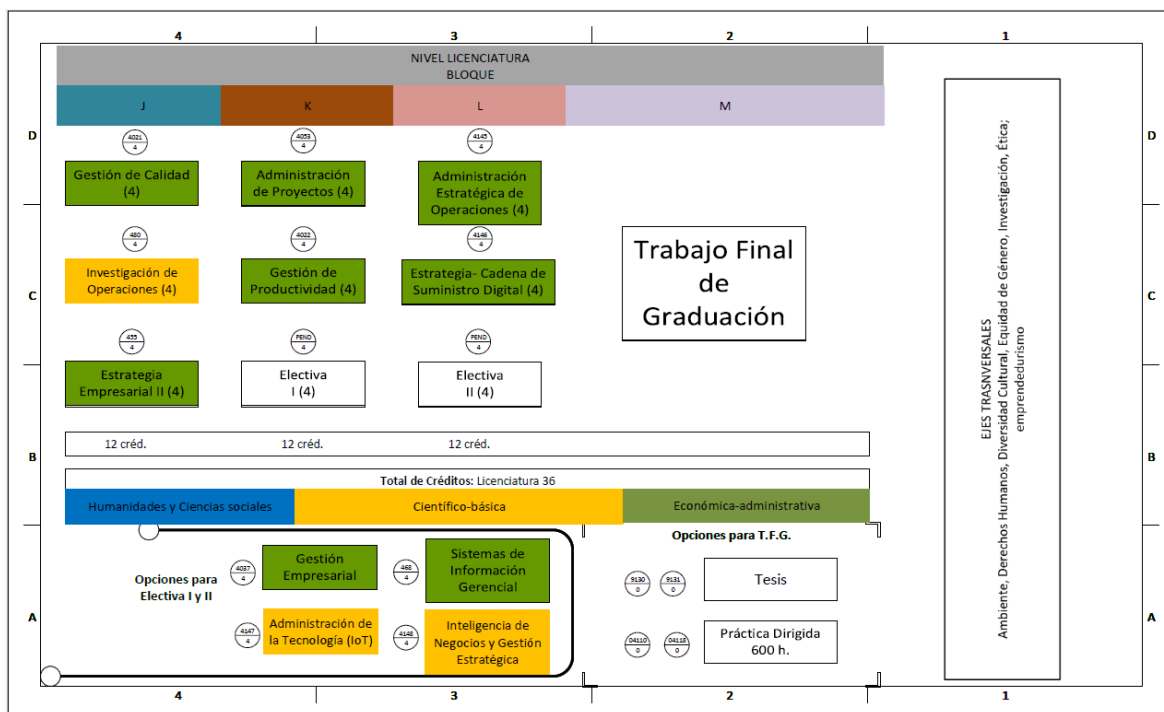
4 3 2 1

NIVEL LICENCIATURA
BLOQUE

| J | K | L | M |
|---|---|---|---|

D

4021
4
Gestión de Calidad (4)

4053
4
Administración de Proyectos (4)

4145
4
Administración Estratégica de Operaciones (4)

C

480
4
Investigación de Operaciones (4)

4022
4
Gestión de Productividad (4)

4146
4
Estrategia- Cadena de Suministro Digital (4)

Trabajo Final de Graduación

455
4
Estrategia Empresarial II (4)

PEND
4
Electiva I (4)

PEND
4
Electiva II (4)

B

12 créd. 12 créd. 12 créd.

**Total de Créditos:** Licenciatura 36

Humanidades y Ciencias sociales | Científico-básica | Económica-administrativa

A

Opciones para Electiva I y II

4037
4
Gestión Empresarial

468
4
Sistemas de Información Gerencial

4147
4
Administración de la Tecnología (IoT)

4148
4
Inteligencia de Negocios y Gestión Estratégica

Opciones para T.F.G.

9130
0
9131
0
Tesis

04110
0
04118
0
Práctica Dirigida 600 h.

EJES TRASNVERSALES
Ambiente, Derechos Humanos, Diversidad Cultural, Equidad de Género, Investigación, Ética; emprendedurismo

D C B A

4 3 2 1